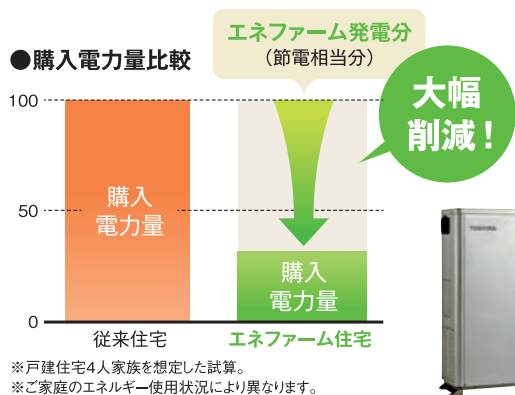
●購入電力量比較

エネファーム発電分
（節電相当分）

大幅削減！

100

50

0

購入
電力量

購入
電力量

従来住宅

エネファーム住宅

TOSHIBA

※戸建住宅4人家族を想定した試算。
※ご家庭のエネルギー使用状況により異なります。